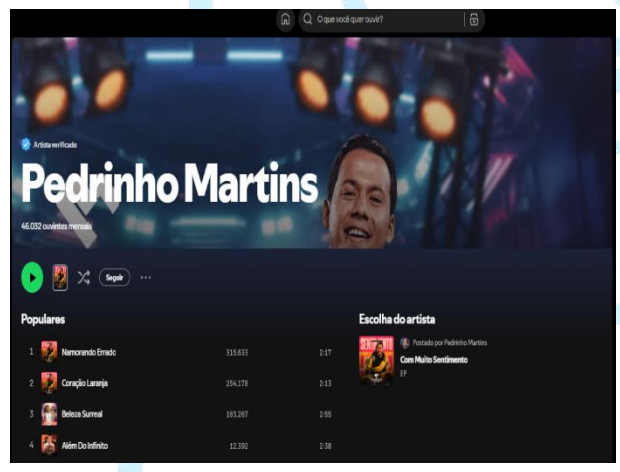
O que você quer ouvir?

Artista verificado

Pedrinho Martins

46.032 ouvintes mensais

Seguir ···

Populares

| 1 | Namorando Errado | 315.633 | 2:17 |
|---|---|---|---|
| 2 | Coração Laranja | 254.178 | 2:13 |
| 3 | Beleza Surreal | 183.267 | 2:55 |
| 4 | Além Do Infinito | 12.392 | 2:38 |

Escolha do artista

Postado por Pedrinho Martins

Com Muito Sentimento

EP